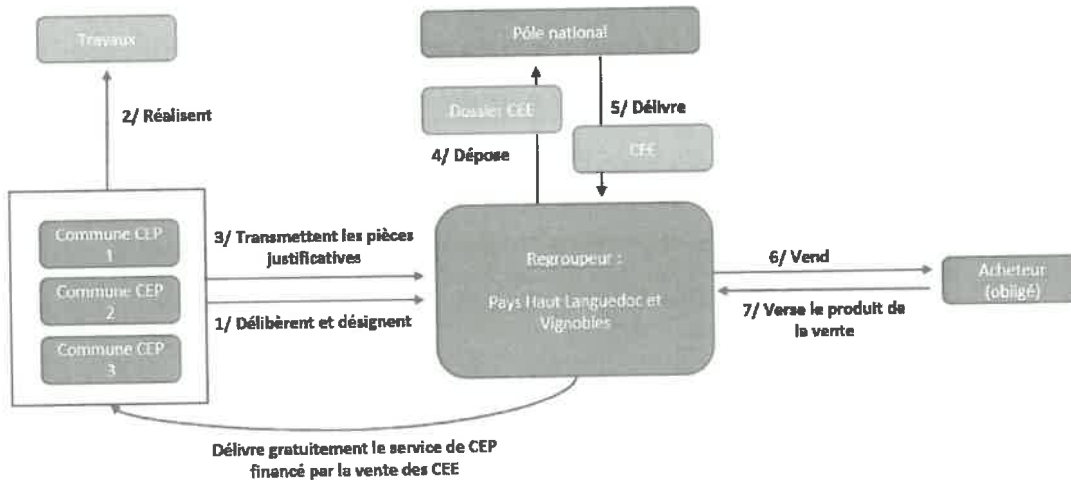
Travaux

2/ Réalisent

Pôle national

Dossier CEE

4/ Dépose

5/ Délivre

CEE

Commune CEP 1

Commune CEP 2

Commune CEP 3

3/ Transmettent les pièces justificatives

1/ Délibèrent et désignent

Regroupeur :

Pays Haut Languedoc et Vignobles

6/ Vend

7/ Verse le produit de la vente

Acheteur (obligé)

Délivre gratuitement le service de CEP financé par la vente des CEE